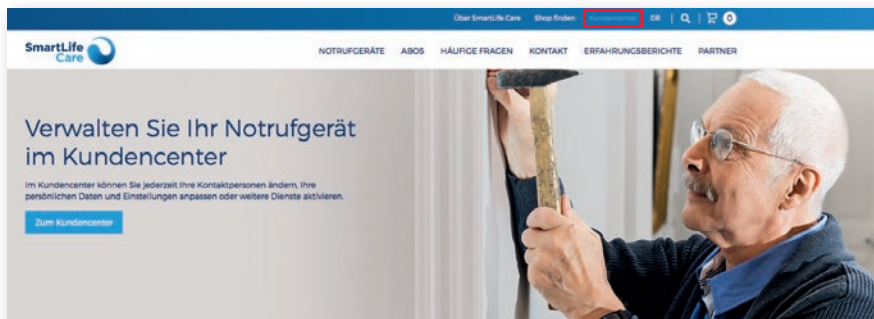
Über SmartLife Care Shop finden Kundencenter DE | 0

SmartLife Care

NOTRUFGERÄTE ABOS HÄUFIGE FRAGEN KONTAKT ERFAHRUNGSBERICHTE PARTNER

Verwalten Sie Ihr Notrufgerät im Kundencenter

Im Kundencenter können Sie jederzeit Ihre Kontaktpersonen ändern, Ihre persönlichen Daten und Einstellungen anpassen oder weitere Dienste aktivieren.

Zum Kundencenter